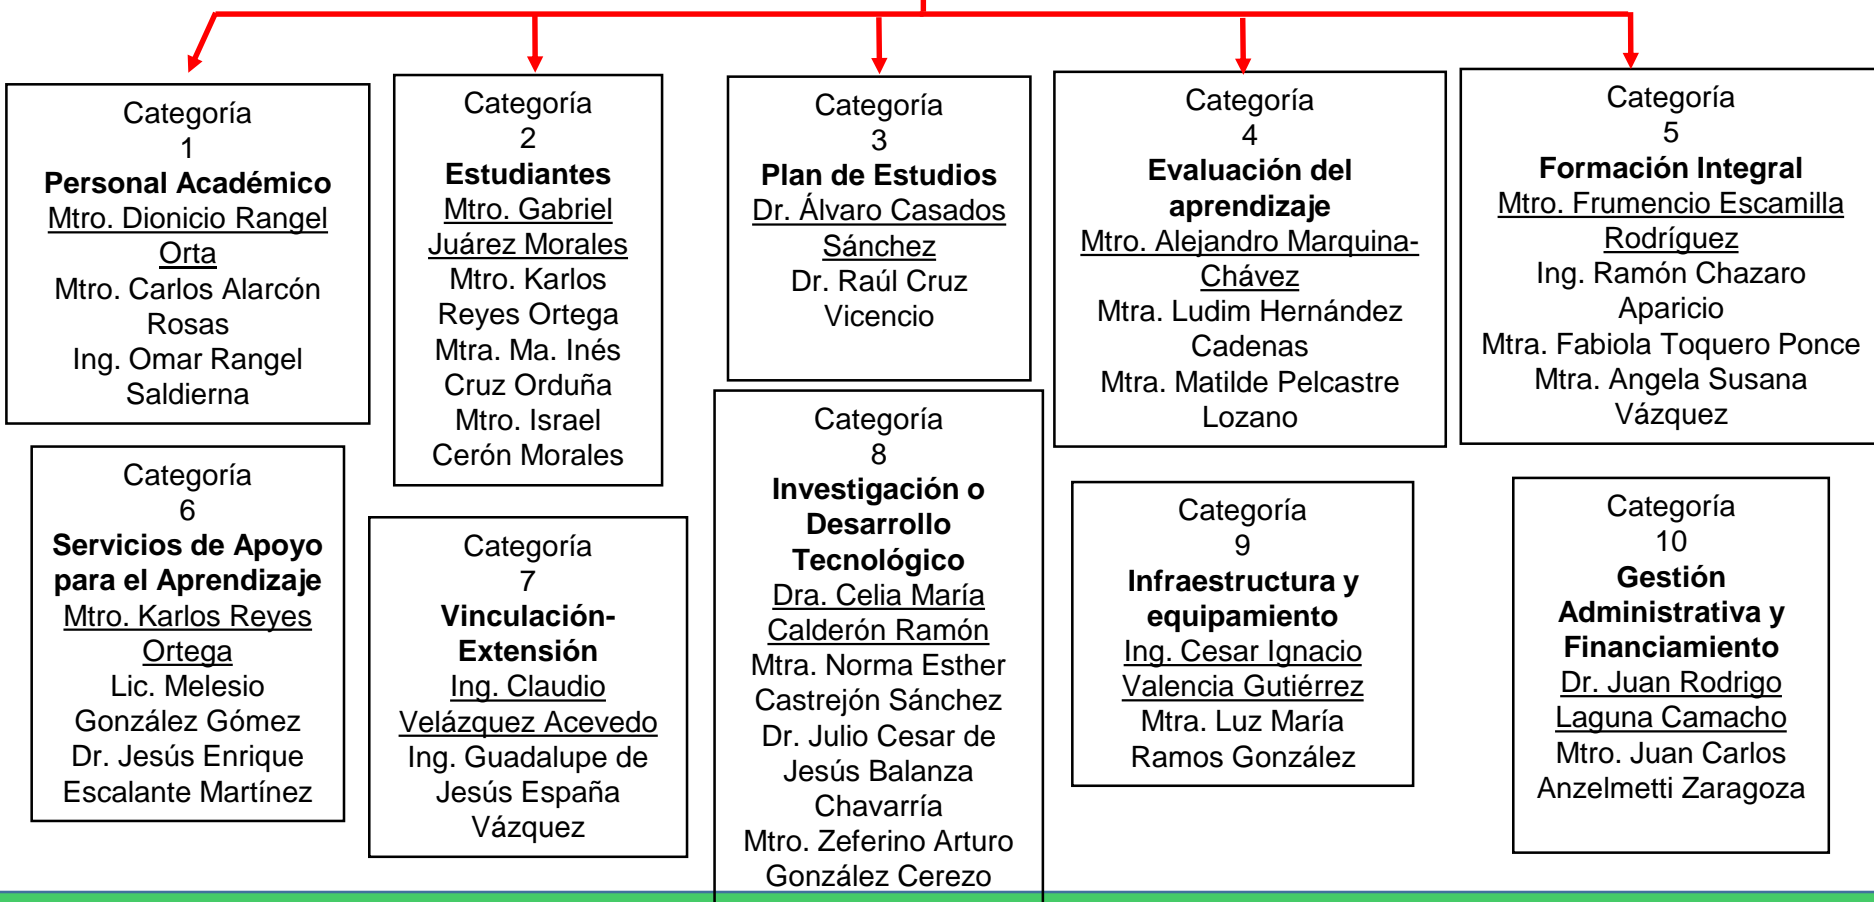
Categoría 1
Personal Académico
Mtro. Dionicio Rangel Orta
Mtro. Carlos Alarcón Rosas
Ing. Omar Rangel Saldierna

Categoría 2
Estudiantes
Mtro. Gabriel Juárez Morales
Mtro. Karlos Reyes Ortega
Mtra. Ma. Inés Cruz Orduña
Mtro. Israel Cerón Morales

Categoría 3
Plan de Estudios
Dr. Álvaro Casados Sánchez
Dr. Raúl Cruz Vicencio

Categoría 4
Evaluación del aprendizaje
Mtro. Alejandro Marquina-Chávez
Mtra. Ludim Hernández Cadenas
Mtra. Matilde Pelcastre Lozano

Categoría 5
Formación Integral
Mtro. Frumencio Escamilla Rodríguez
Ing. Ramón Chazaro Aparicio
Mtra. Fabiola Toquero Ponce
Mtra. Angela Susana Vázquez

Categoría 6
Servicios de Apoyo para el Aprendizaje
Mtro. Karlos Reyes Ortega
Lic. Melesio González Gómez
Dr. Jesús Enrique Escalante Martínez

Categoría 7
Vinculación-Extensión
Ing. Claudio Velázquez Acevedo
Ing. Guadalupe de Jesús España Vázquez

Categoría 8
Investigación o Desarrollo Tecnológico
Dra. Celia María Calderón Ramón
Mtra. Norma Esther Castrejón Sánchez
Dr. Julio Cesar de Jesús Balanza Chavarría
Mtro. Zeferino Arturo González Cerezo

Categoría 9
Infraestructura y equipamiento
Ing. Cesar Ignacio Valencia Gutiérrez
Mtra. Luz María Ramos González

Categoría 10
Gestión Administrativa y Financiamiento
Dr. Juan Rodrigo Laguna Camacho
Mtro. Juan Carlos Anzelmetti Zaragoza